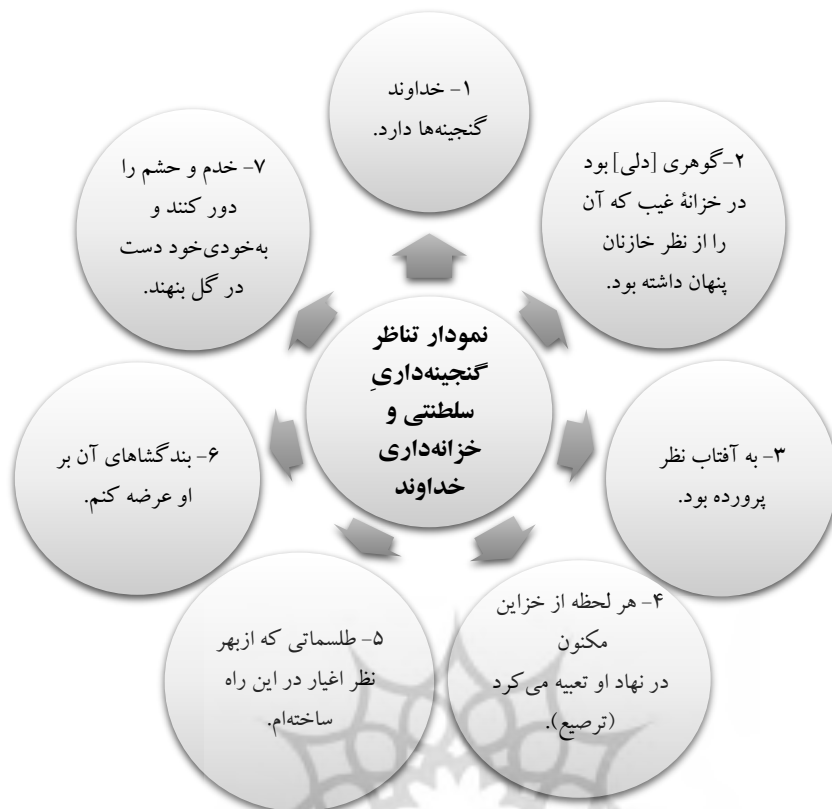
نمودار تناظر گنجینه‌داریِ سلطنتی و خزانه‌داری خداوند

۱- خداوند گنجینه‌ها دارد.

۲-گوهری [دلی] بود در خزانهٔ غیب که آن را از نظر خازنان پنهان داشته بود.

۳- به آفتاب نظر پرورده بود.

۴- هر لحظه از خزاین مکنون در نهاد او تعبیه می کرد (ترصیع).

۵- طلسماتی که ازبهر نظر اغیار در این راه ساخته‌ام.

۶- بندگشاهای آن بر او عرضه کنم.

۷- خدم و حشم را دور کنند و به‌خودیِ‌خود دست در گل بنهند.